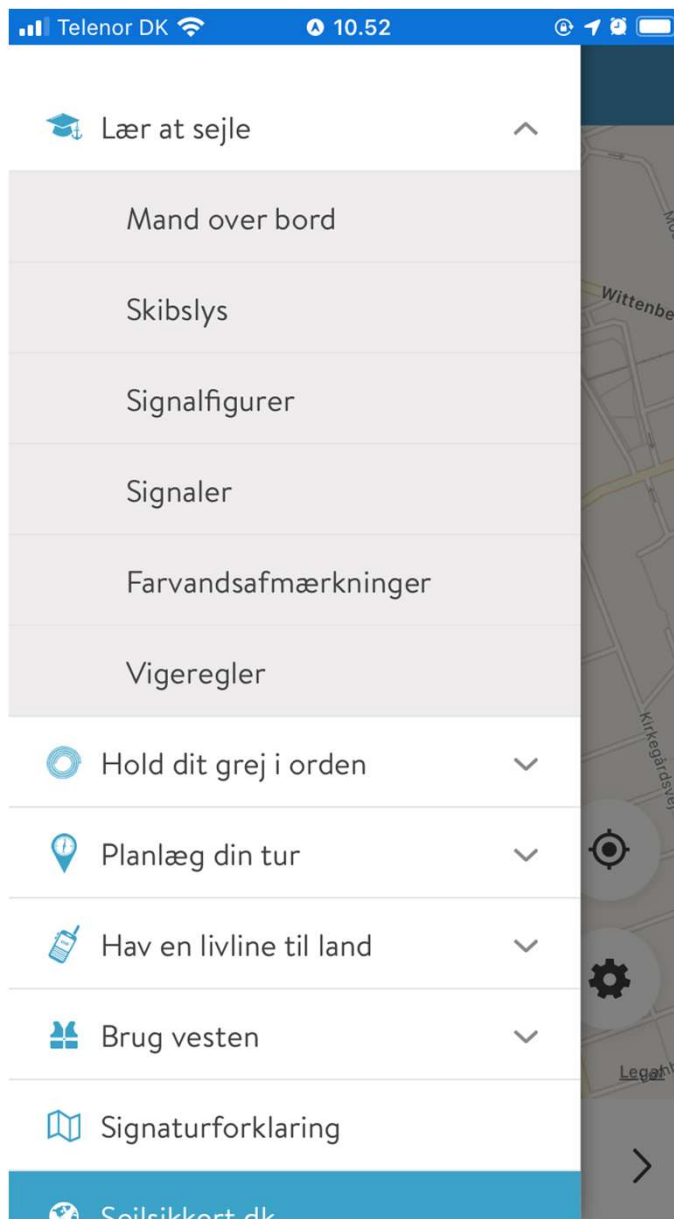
Telenor DK 10.52

Lær at sejle

Mand over bord

Skibslys

Signalfigurer

Signaler

Farvandsafmærkninger

Vigeregler

Hold dit grej i orden

Planlæg din tur

Hav en livline til land

Brug vesten

Signaturforklaring

Sejlsikkert.dk

Wittenbe

Kirkegårdsvej

Legal